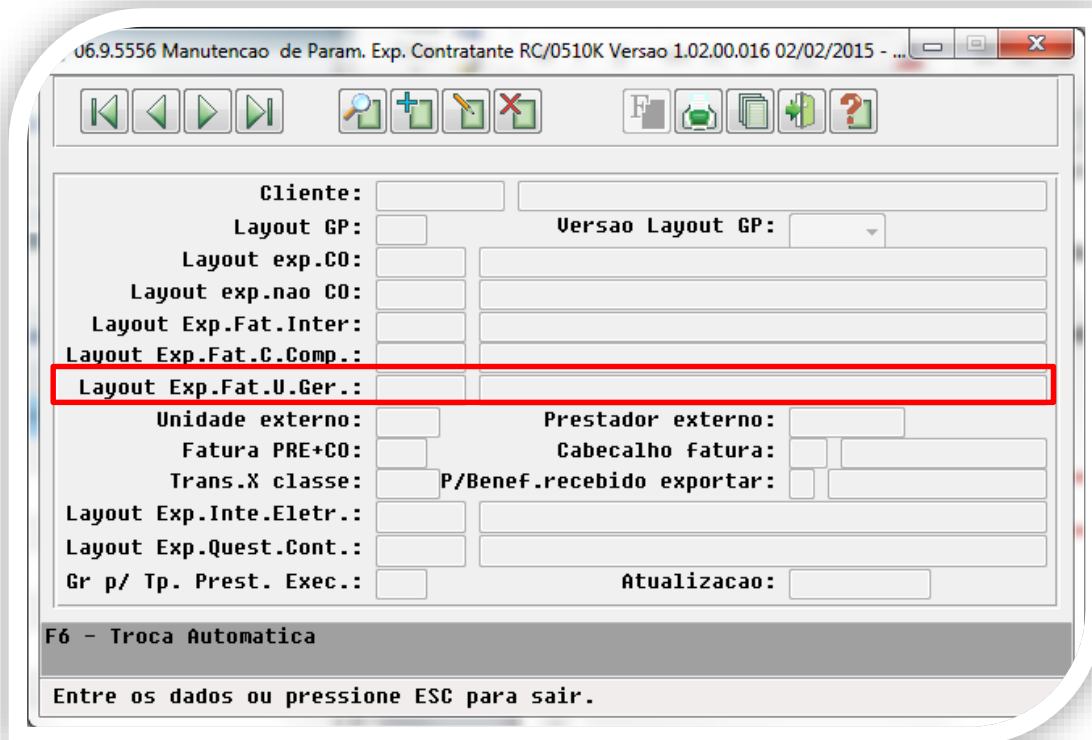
06.9.5556 Manutencao de Param. Exp. Contratante RC/0510K Versao 1.02.00.016 02/02/2015 - ...

Cliente:
Layout GP:
Versao Layout GP:
Layout exp.CO:
Layout exp.nao CO:
Layout Exp.Fat.Inter:
Layout Exp.Fat.C.Comp.:
Layout Exp.Fat.U.Ger.:
Unidade externo:
Prestador externo:
Fatura PRE+CO:
Cabecalho fatura:
Trans.X classe:
P/Benef.recebido exportar:
Layout Exp.Inte.Eletr.:
Layout Exp.Quest.Cont.:
Gr p/ Tp. Prest. Exec.:
Atualizacao:

F6 - Troca Automatica

Entre os dados ou pressione ESC para sair.